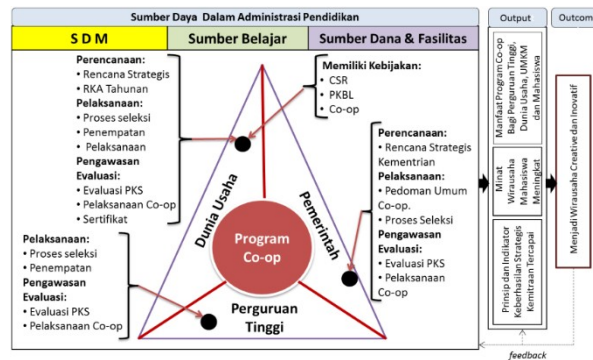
Sumber Daya Dalam Administrasi Pendidikan

S D M

Sumber Belajar

Sumber Dana & Fasilitas

Perencanaan:
• Rencana Strategis
• RKA Tahunan
Pelaksanaan:
• Proses seleksi
• Penempatan
• Pelaksanaan
Pengawasan
Evaluasi:
• Evaluasi PKS
• Pelaksanaan Co-op
• Sertifikat

Memiliki Kebijakan:
• CSR
• PKBL
• Co-op

Perencanaan:
• Rencana Strategis Kementrian
Pelaksanaan:
• Pedoman Umum Co-op.
• Proses Seleksi
Pengawasan
Evaluasi:
• Evaluasi PKS
• Pelaksanaan Co-op

Pelaksanaan:
• Proses seleksi
• Penempatan
Pengawasan
Evaluasi:
• Evaluasi PKS
• Pelaksanaan Co-op

Dunia Usaha

Pemerintah

Program Co-op

Perguruan Tinggi

Output

Manfaat Program Co-op Bagi Perguruan Tinggi, Dunia Usaha, UMKM dan Mahasiswa

Minat Wirausaha Mahasiswa Meningkat

Prinsip dan Indikator Keberhasilan Strategis Kemitraan Tercapai

Outcom

Menjadi Wirausaha Creative dan Inovatif

feedback